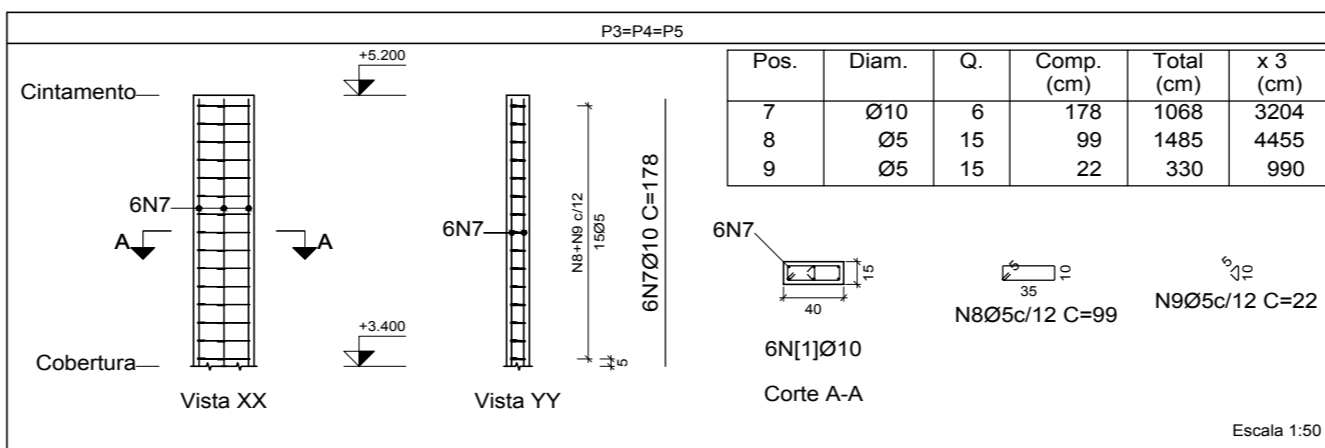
P3=P4=P5

+5.200

Cintamento

6N7

A

A

+3.400

Cobertura

Vista XX

6N7

N8+N9 c/12
15Ø5

5

6N7Ø10 C=178

Vista YY

| Pos. | Diam. | Q. | Comp. (cm) | Total (cm) | x 3 (cm) |
|---|---|---|---|---|---|
| 7 | Ø10 | 6 | 178 | 1068 | 3204 |
| 8 | Ø5 | 15 | 99 | 1485 | 4455 |
| 9 | Ø5 | 15 | 22 | 330 | 990 |

6N7

15

40

6N[1]Ø10

Corte A-A

5
10
35
N8Ø5c/12 C=99

5
10
N9Ø5c/12 C=22

Escala 1:50